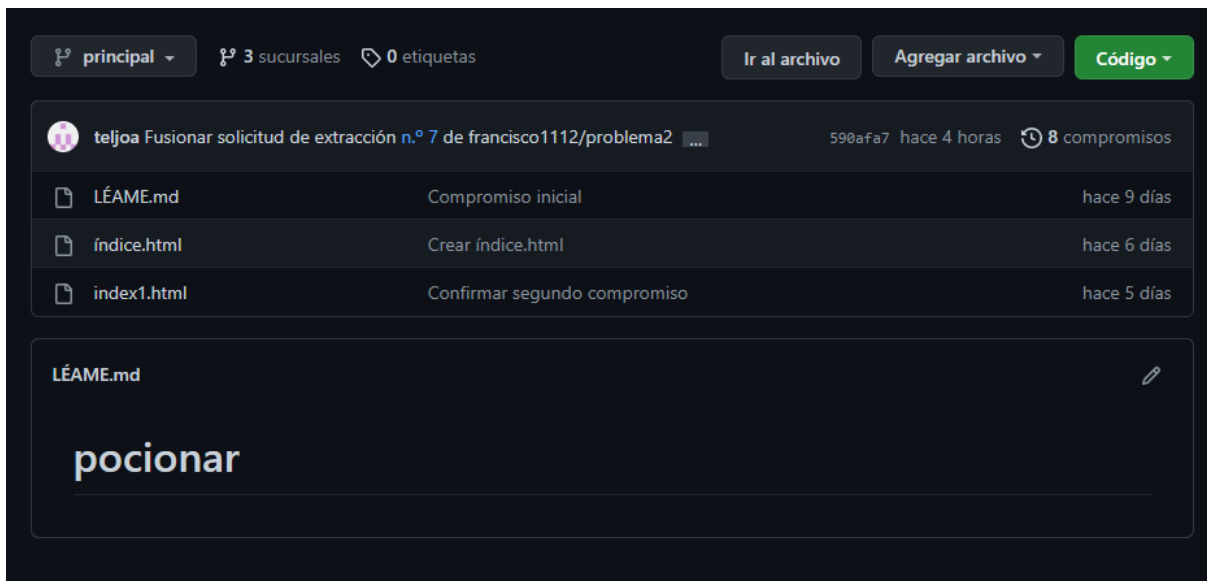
principal

3 sucursales 0 etiquetas

Ir al archivo Agregar archivo Código

teljoa Fusionar solicitud de extracción n.º 7 de francisco1112/problema2 ... 590afa7 hace 4 horas 8 compromisos

| | | |
|---|---|---|
| LÉAME.md | Compromiso inicial | hace 9 días |
| índice.html | Crear índice.html | hace 6 días |
| index1.html | Confirmar segundo compromiso | hace 5 días |

LÉAME.md

pocionar